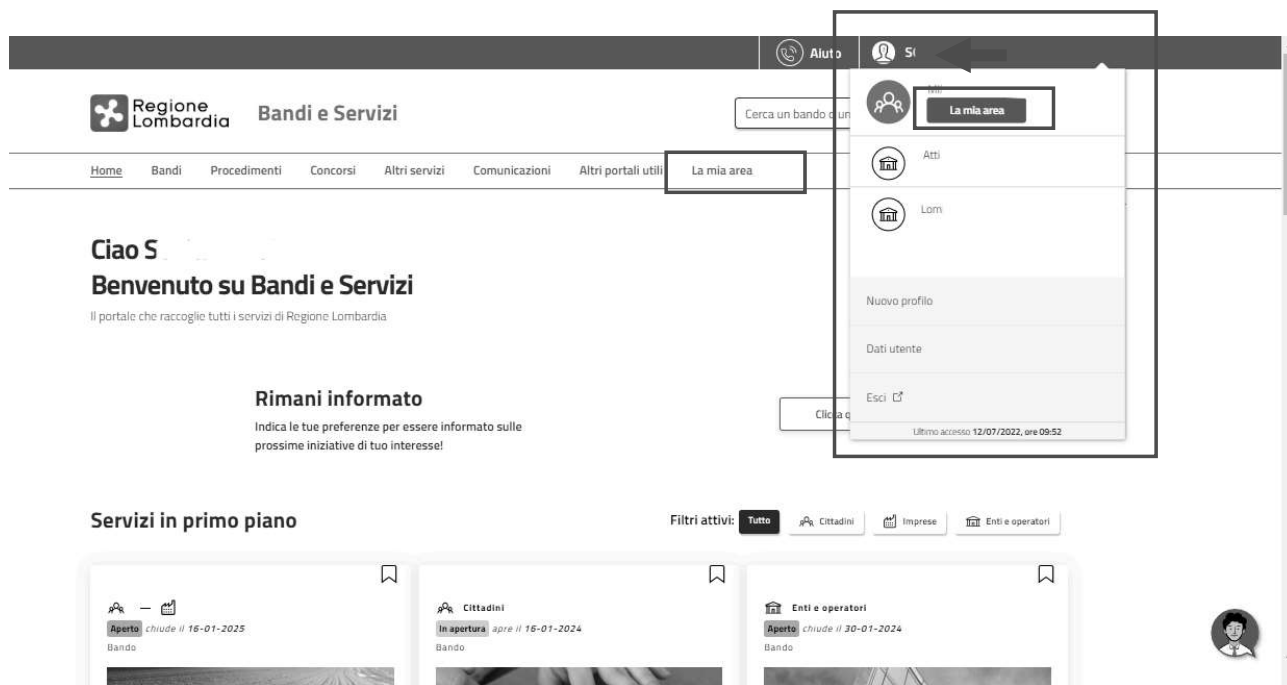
Aiuto S

Regione Lombardia Bandi e Servizi

Cerca un bando o un

Home Bandi Procedimenti Concorsi Altri servizi Comunicazioni Altri portali utili La mia area

Mi
La mia area

Atti

Lom

Nuovo profilo

Dati utente

Esci

Ultimo accesso 12/07/2022, ore 09:52

Ciao S

Benvenuto su Bandi e Servizi

Il portale che raccoglie tutti i servizi di Regione Lombardia

Rimani informato

Indica le tue preferenze per essere informato sulle prossime iniziative di tuo interesse!

Clic

Servizi in primo piano

Filtri attivi: Tutto Cittadini Imprese Enti e operatori

Aperto chiude il 16-01-2025
Bando

Cittadini
In apertura apre il 16-01-2024
Bando

Enti e operatori
Aperto chiude il 30-01-2024
Bando